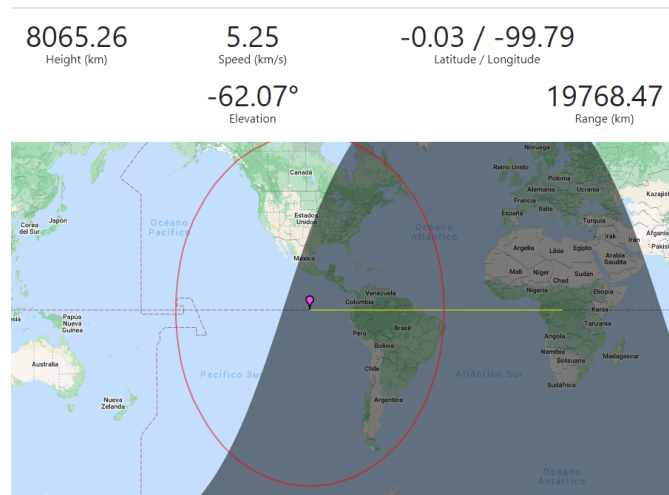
8065.26
Height (km)

5.25
Speed (km/s)

-0.03 / -99.79
Latitude / Longitude

-62.07°
Elevation

19768.47
Range (km)

Noruega
Reino Unido
Polonia
Alemania
Ucrania
Francia
Italia
España
Turquía
Kazajist
Irak
Irán
Afganis
Argelia
Libia
Egipto
Arabia Saudita
Mali
Níger
Chad
Sudán
Nigeria
Etiopía
Kenia
Tanzania
Angola
Namibia
Botsuana
Madagascar
Sudáfrica
Canadá
Estados Unidos
México
Océano Atlántico
Océano Pacífico
Japón
Corea del Sur
Venezuela
Colombia
Perú
Brasil
Bolivia
Chile
Argentina
Papúa Nueva Guinea
Australia
Nueva Zelanda
Pacífico Sur
Atlántico Sur
Océano Atlántico